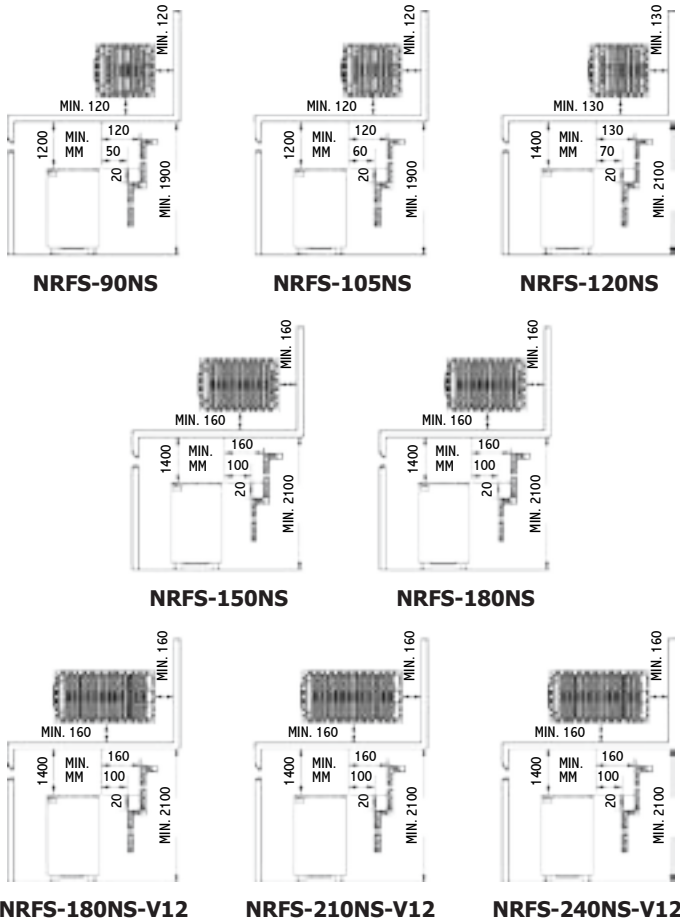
MIN. 120
MIN. 120
1200
MIN. MM
120
50
20
MIN. 1900

NRFS-90NS

MIN. 120
MIN. 120
1200
MIN. MM
120
60
20
MIN. 1900

NRFS-105NS

MIN. 130
MIN. 130
1400
MIN. MM
130
70
20
MIN. 2100

NRFS-120NS

MIN. 160
MIN. 160
1400
MIN. MM
160
100
20
MIN. 2100

NRFS-150NS

MIN. 160
MIN. 160
1400
MIN. MM
160
100
20
MIN. 2100

NRFS-180NS

MIN. 160
MIN. 160
1400
MIN. MM
160
100
20
MIN. 2100

NRFS-180NS-V12

MIN. 160
MIN. 160
1400
MIN. MM
160
100
20
MIN. 2100

NRFS-210NS-V12

MIN. 160
MIN. 160
1400
MIN. MM
160
100
20
MIN. 2100

NRFS-240NS-V12